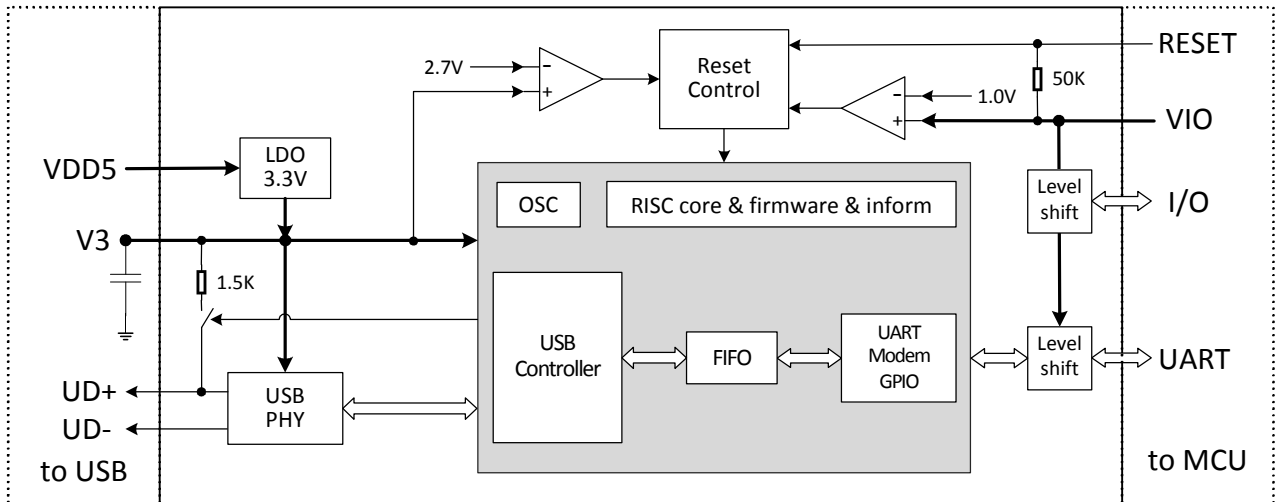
2.7V

Reset Control

RESET

50K

1.0V

VIO

VDD5

LDO 3.3V

OSC

RISC core & firmware & inform

Level shift

I/O

V3

1.5K

USB Controller

FIFO

UART Modem GPIO

Level shift

UART

UD+

USB PHY

UD-

to USB

to MCU